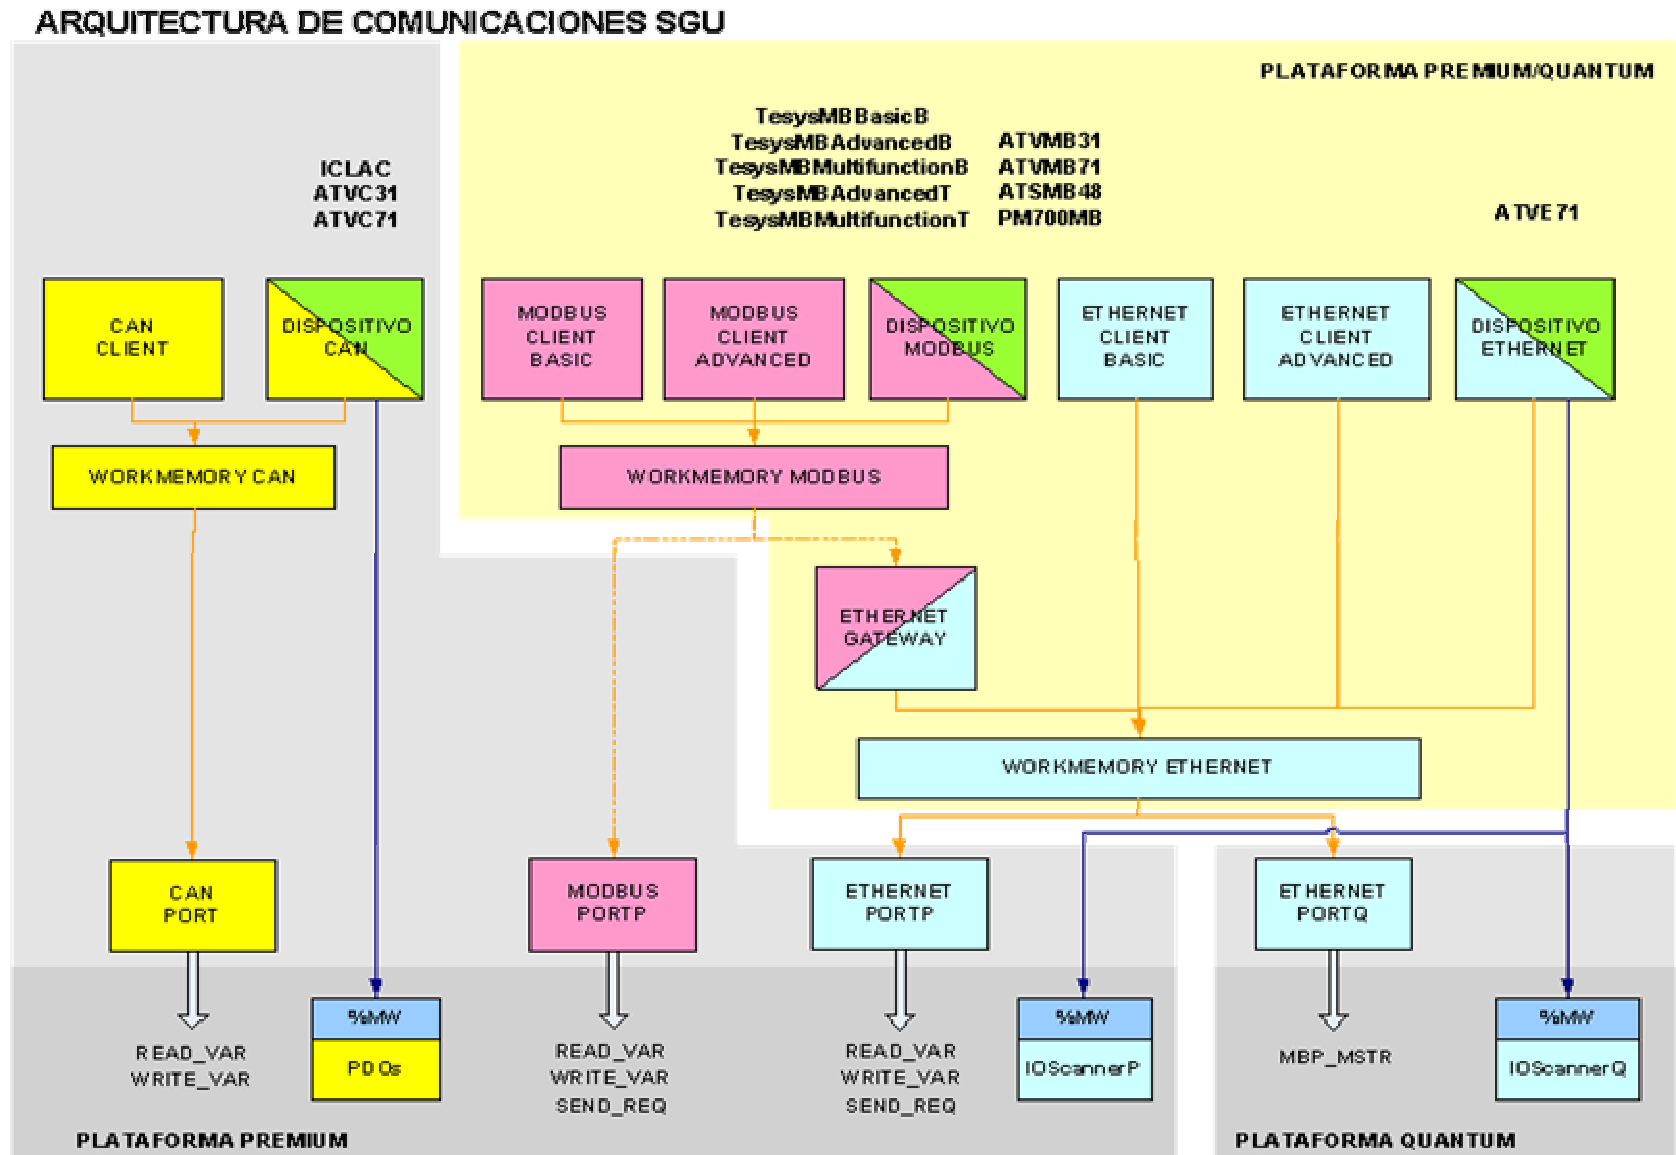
ARQUITECTURA DE COMUNICACIONES SGU

PLATAFORMA PREMIUM/QUANTUM

ICLAC
ATVC31
ATVC71

TesysMBBasicB
TesysMBAdvancedB
TesysMBMultifunctionB
TesysMBAdvancedT
TesysMBMultifunctionT

ATVMB31
ATVMB71
ATSMB48
PM700MB

ATVE71

CAN CLIENT

DISPOSITIVO CAN

MODBUS CLIENT BASIC

MODBUS CLIENT ADVANCED

DISPOSITIVO MODBUS

ETHERNET CLIENT BASIC

ETHERNET CLIENT ADVANCED

DISPOSITIVO ETHERNET

WORKMEMORY CAN

WORKMEMORY MODBUS

ETHERNET GATEWAY

WORKMEMORY ETHERNET

CAN PORT

MODBUS PORTP

ETHERNET PORTP

ETHERNET PORTQ

%MW
PDOs

%MW
IOScannerP

%MW
IOScannerQ

READ_VAR
WRITE_VAR

READ_VAR
WRITE_VAR
SEND_REQ

READ_VAR
WRITE_VAR
SEND_REQ

MBP_MSTR

PLATAFORMA PREMIUM

PLATAFORMA QUANTUM